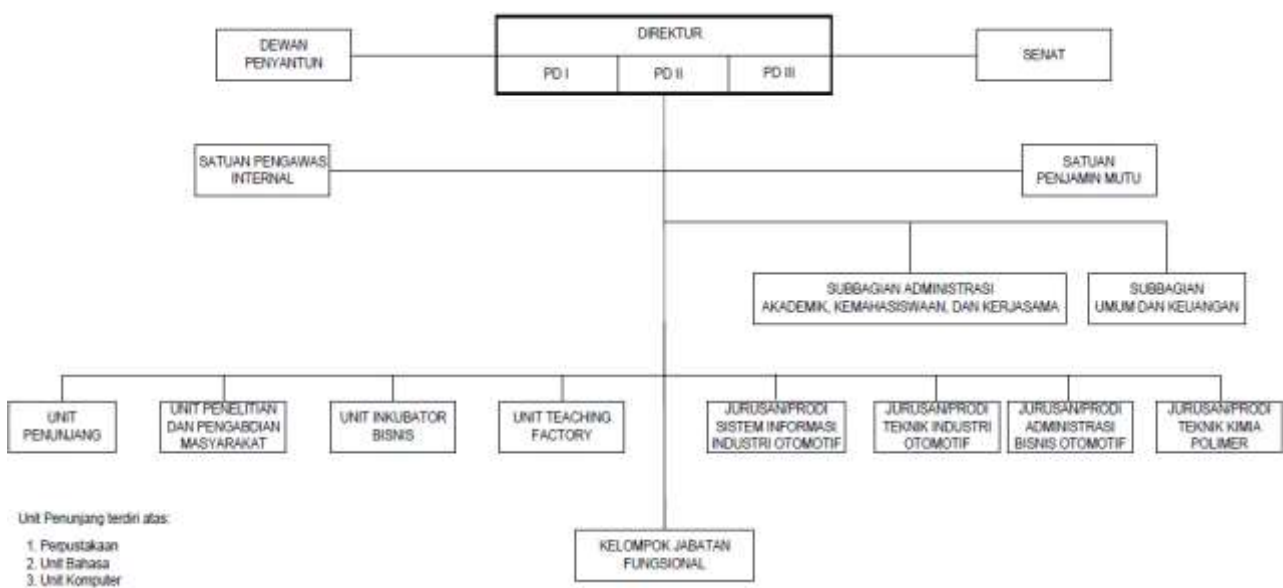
DEWAN PENYANTUN

DIREKTUR

PD I

PD II

PD III

SENAT

SATUAN PENGAWAS INTERNAL

SATUAN PENJAMIN MUTU

SUBBAGIAN ADMINISTRASI AKADEMIK, KEMAHASISWAAN, DAN KERJASAMA

SUBBAGIAN UMUM DAN KEUANGAN

UNIT PENUNJANG

UNIT PENELITIAN DAN PENGABDIAN MASYARAKAT

UNIT INKUBATOR BISNIS

UNIT TEACHING FACTORY

JURUSAN/PRODI SISTEM INFORMASI INDUSTRI OTOMOTIF

JURUSAN/PRODI TEKNIK INDUSTRI OTOMOTIF

JURUSAN/PRODI ADMINISTRASI BISNIS OTOMOTIF

JURUSAN/PRODI TEKNIK KIMIA POLIMER

KELOMPOK JABATAN FUNGSIONAL

Unit Penunjang terdiri atas:

1. Perpustakaan
2. Unit Bahasa
3. Unit Komputer